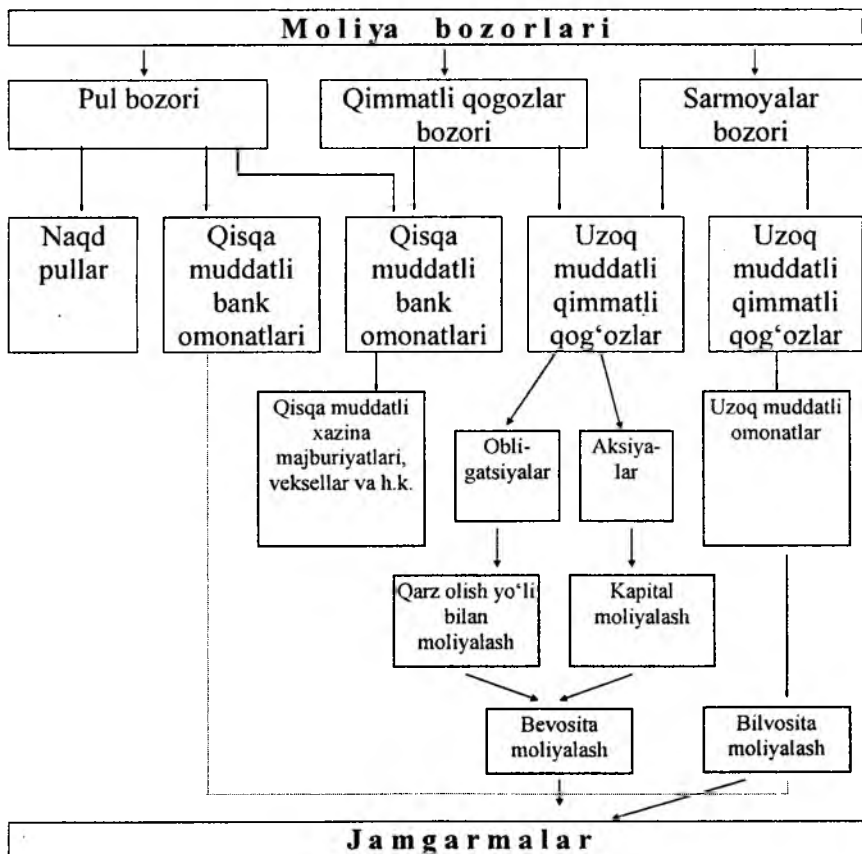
Moliya bozorlari

Pul bozori

Qimmatli qogozlar bozori

Sarmoyalar bozori

Naqd pullar

Qisqa muddatli bank omonatlari

Qisqa muddatli bank omonatlari

Uzoq muddatli qimmatli qog‘ozlar

Uzoq muddatli qimmatli qog‘ozlar

Qisqa muddatli xazina majburiyatlari, veksellar va h.k.

Obligatsiyalar

Aksiyalar

Uzoq muddatli omonatlar

Qarz olish yo‘li bilan moliyalash

Kapital moliyalash

Bevosita moliyalash

Bilvosita moliyalash

Jamgarmalar